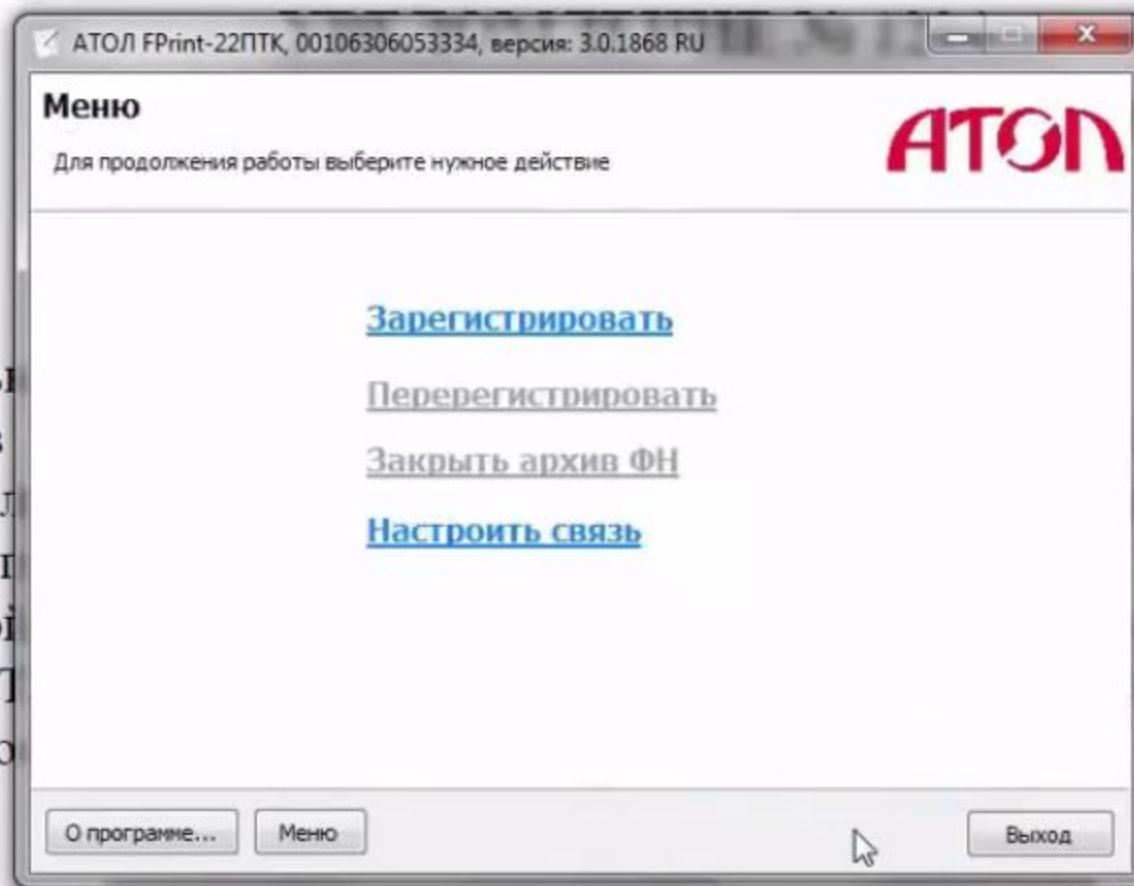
АТОЛ FPrint-22ПТК, 00106306053334, версия: 3.0.1868 RU

Меню

Для продолжения работы выберите нужное действие

АТОЛ

Зарегистрировать

Перерегистрировать

Закрыть архив ФН

Настроить связь

О программе...

Меню

Выход